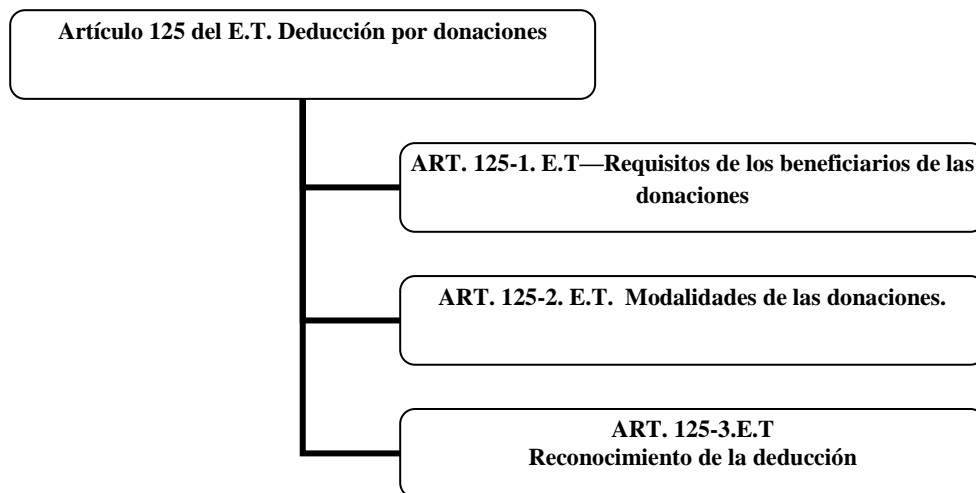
Artículo 125 del E.T. Deducción por donaciones

ART. 125-1. E.T—Requisitos de los beneficiarios de las donaciones

ART. 125-2. E.T. Modalidades de las donaciones.

ART. 125-3.E.T
Reconocimiento de la deducción